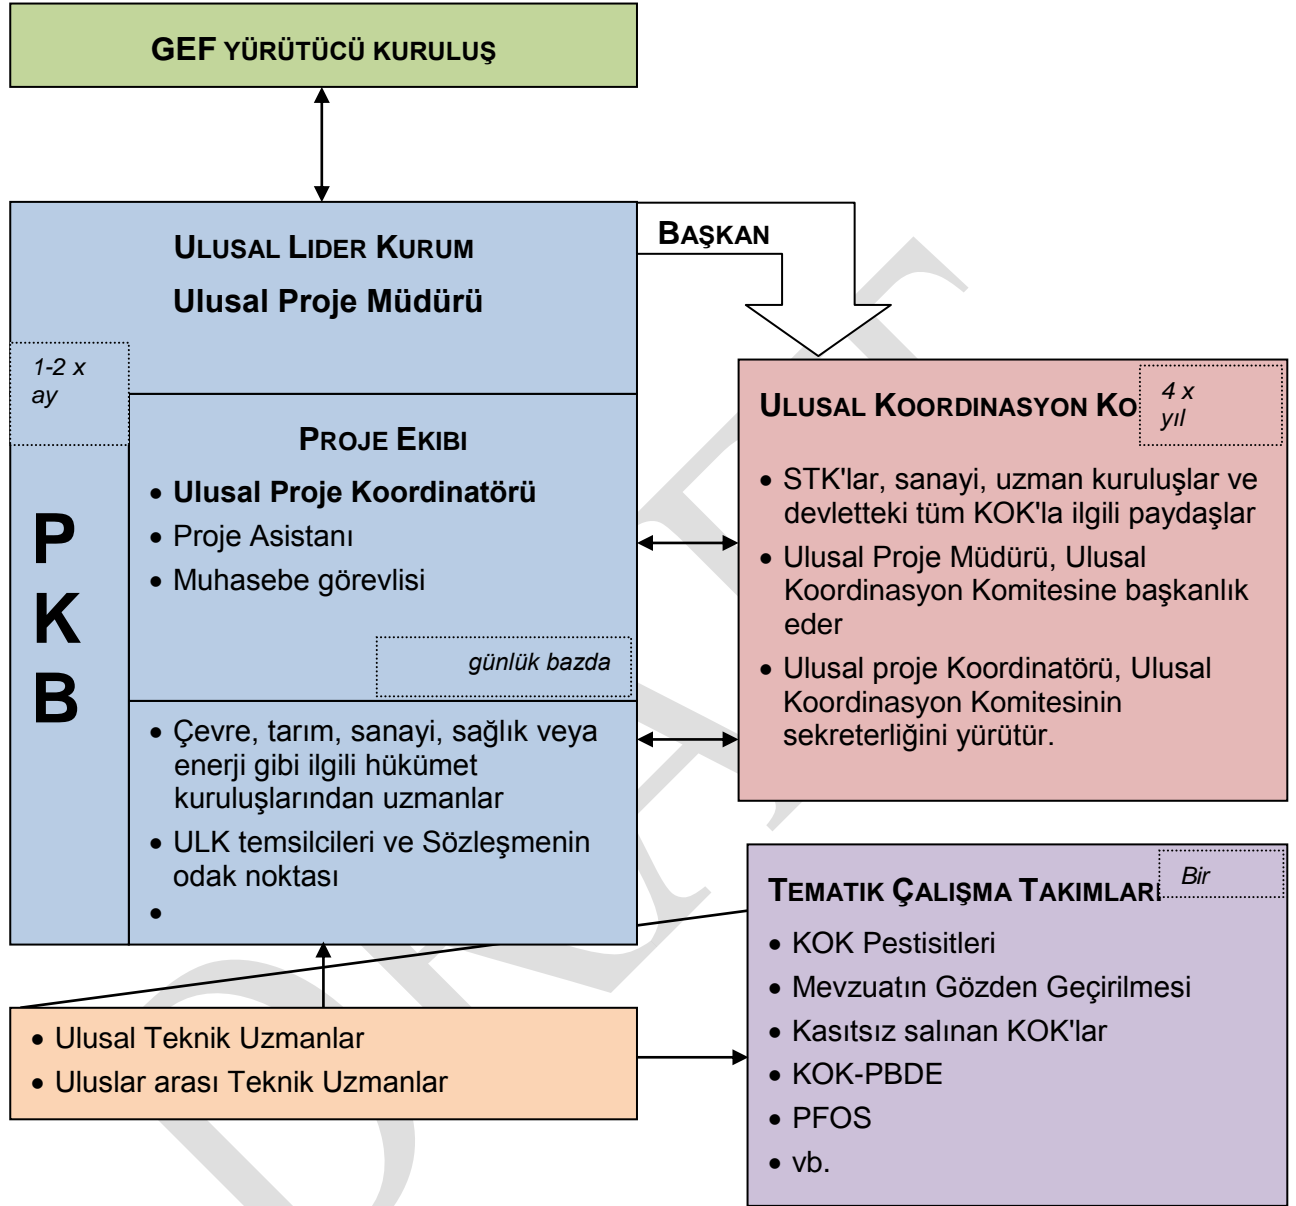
GEF YÜRÜTÜCÜ KURULUŞ

ULUSAL LIDER KURUM

Ulusal Proje Müdürü

1-2 x ay

PKB

PROJE EKIBI

• Ulusal Proje Koordinatörü
• Proje Asistanı
• Muhasebe görevlisi

günlük bazda

• Çevre, tarım, sanayi, sağlık veya enerji gibi ilgili hükümet kuruluşlarından uzmanlar
• ULK temsilcileri ve Sözleşmenin odak noktası
•

BAŞKAN

ULUSAL KOORDINASYON KO

4 x yıl

• STK'lar, sanayi, uzman kuruluşlar ve devletteki tüm KOK'la ilgili paydaşlar
• Ulusal Proje Müdürü, Ulusal Koordinasyon Komitesine başkanlık eder
• Ulusal proje Koordinatörü, Ulusal Koordinasyon Komitesinin sekreterliğini yürütür.

TEMATIK ÇALIŞMA TAKIMLARI

Bir

• KOK Pestisitleri
• Mevzuatın Gözden Geçirilmesi
• Kasıtsız salınan KOK'lar
• KOK-PBDE
• PFOS
• vb.

• Ulusal Teknik Uzmanlar
• Uluslar arası Teknik Uzmanlar